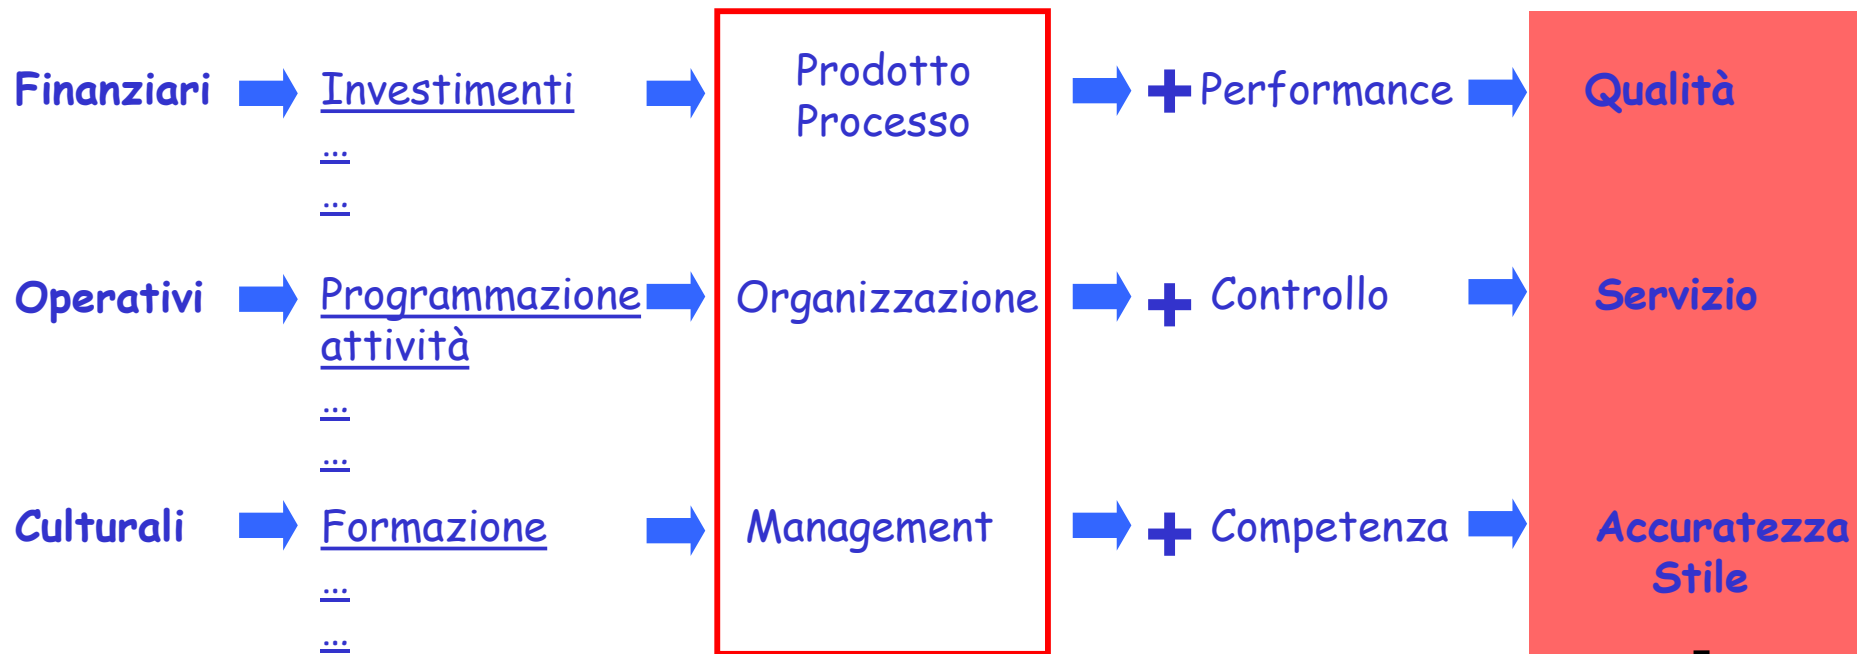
Finanziari
Investimenti
…
…

Operativi
Programmazione attività
…
…

Culturali
Formazione
…
…

Prodotto
Processo

Organizzazione

Management

+ Performance

+ Controllo

+ Competenza

Qualità

Servizio

Accuratezza
Stile